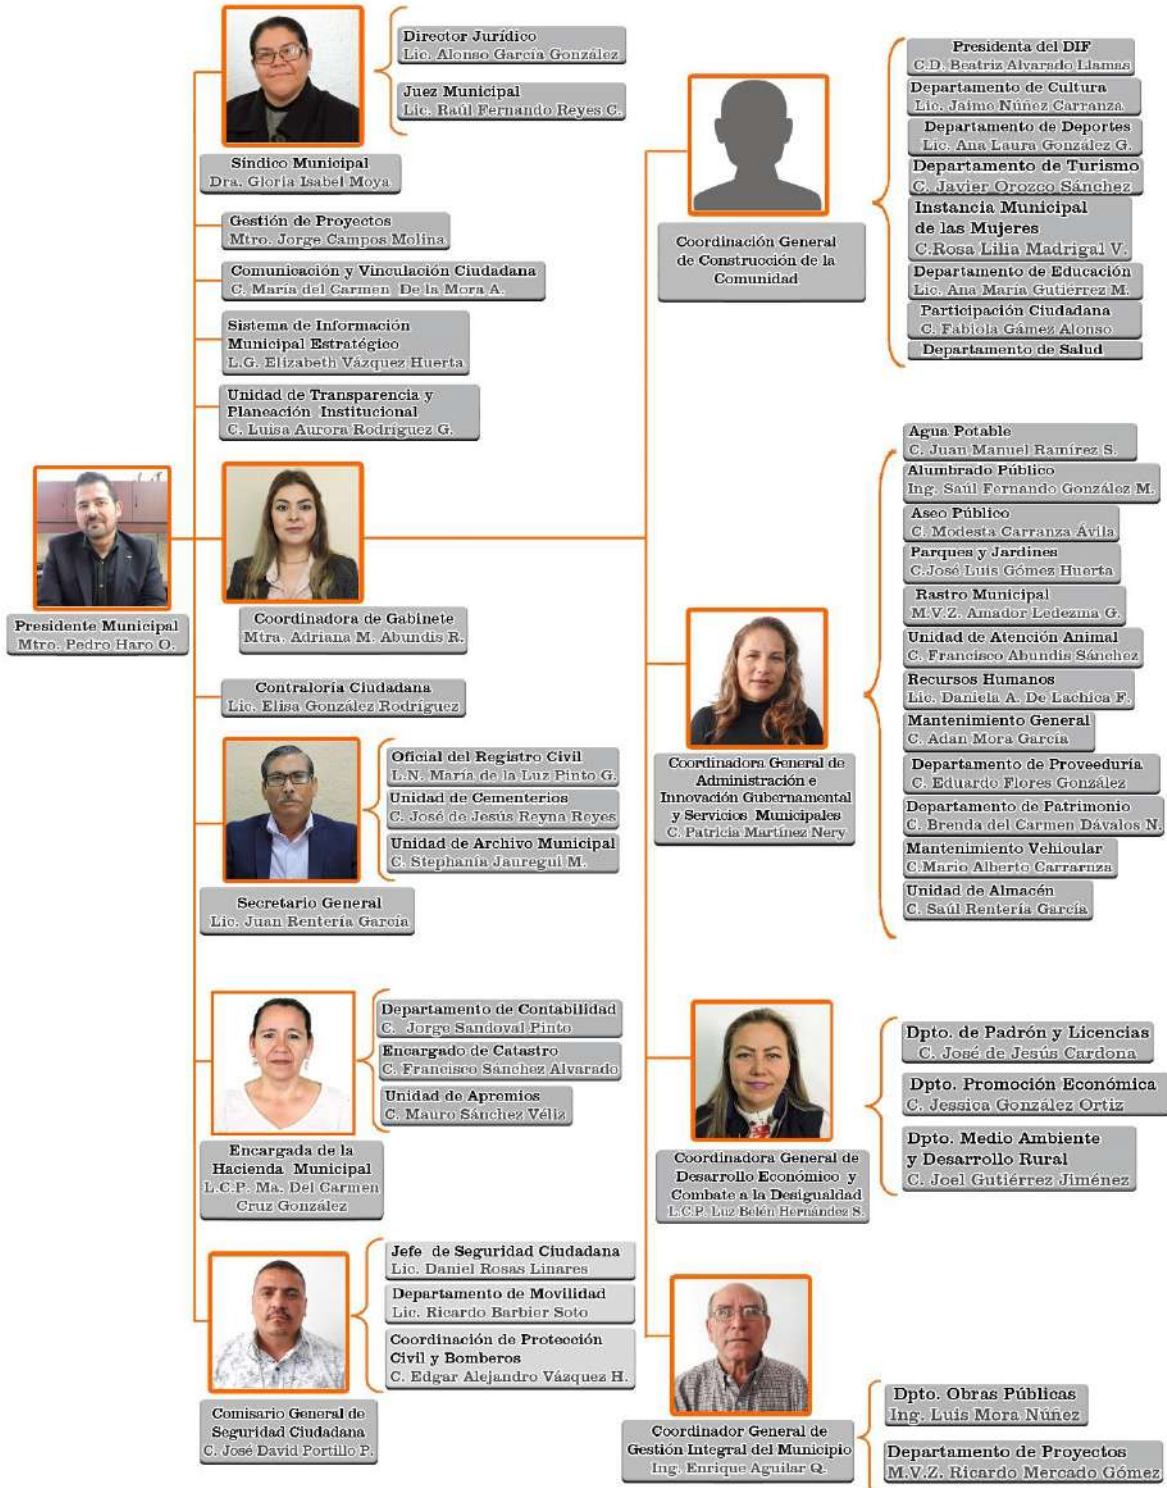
Director Jurídico
Lic. Alonso García González

Juez Municipal
Lic. Raúl Fernando Reyes C.

Síndico Municipal
Dra. Gloria Isabel Moya

Gestión de Proyectos
Mtro. Jorge Campos Molina

Comunicación y Vinculación Ciudadana
C. María del Carmen De la Mora A.

Sistema de Información Municipal Estratégico
L.G. Elizabeth Vázquez Huerta

Unidad de Transparencia y Planeación Institucional
C. Luisa Aurora Rodríguez G.

Presidente Municipal
Mtro. Pedro Haro O.

Coordinadora de Gabinete
Mtra. Adriana M. Abundis R.

Contraloría Ciudadana
Lic. Elisa González Rodríguez

Oficial del Registro Civil
L.N. María de la Luz Pinto G.

Unidad de Cementerios
C. José de Jesús Reyna Reyes

Unidad de Archivo Municipal
C. Stephania Jauregui M.

Secretario General
Lic. Juan Rentería García

Departamento de Contabilidad
C. Jorge Sandoval Pinto

Encargado de Catastro
C. Francisco Sánchez Alvarado

Unidad de Apremios
C. Mauro Sánchez Véliz

Encargada de la Hacienda Municipal
L.C.P. Ma. Del Carmen Cruz González

Jefe de Seguridad Ciudadana
Lic. Daniel Rosas Linares

Departamento de Movilidad
Lic. Ricardo Barbier Soto

Coordinación de Protección Civil y Bomberos
C. Edgar Alejandro Vázquez H.

Comisario General de Seguridad Ciudadana
C. José David Portillo P.

Coordinación General de Construcción de la Comunidad

Presidenta del DIF
C.D. Beatriz Alvarado Llamas

Departamento de Cultura
Lic. Jaime Núñez Carranza

Departamento de Deportes
Lic. Ana Laura González G.

Departamento de Turismo
C. Javier Orozco Sánchez

Instancia Municipal de las Mujeres
C.Rosa Lilia Madrigal V.

Departamento de Educación
Lic. Ana María Gutiérrez M.

Participación Ciudadana
C. Fabiola Gámez Alonso

Departamento de Salud

Coordinadora General de Administración e Innovación Gubernamental y Servicios Municipales
C. Patricia Martínez Nery

Agua Potable
C. Juan Manuel Ramírez S.

Alumbrado Público
Ing. Saúl Fernando González M.

Aseo Público
C. Modesta Carranza Ávila

Parques y Jardines
C.José Luis Gómez Huerta

Rastro Municipal
M.V.Z. Amador Ledezma G.

Unidad de Atención Animal
C. Francisco Abundis Sánchez

Recursos Humanos
Lic. Daniela A. De Lachica F.

Mantenimiento General
C. Adan Mora García

Departamento de Proveeduría
C. Eduardo Flores González

Departamento de Patrimonio
C. Brenda del Carmen Dávalos N.

Mantenimiento Vehicular
C.Mario Alberto Carrarnza

Unidad de Almacén
C. Saúl Rentería García

Coordinadora General de Desarrollo Económico y Combate a la Desigualdad
L.C.P. Luz Belén Hernández S.

Dpto. de Padrón y Licencias
C. José de Jesús Cardona

Dpto. Promoción Económica
C. Jessica González Ortiz

Dpto. Medio Ambiente y Desarrollo Rural
C. Joel Gutiérrez Jiménez

Coordinador General de Gestión Integral del Municipio
Ing. Enrique Aguilar Q.

Dpto. Obras Públicas
Ing. Luis Mora Núñez

Departamento de Proyectos
M.V.Z. Ricardo Mercado Gómez